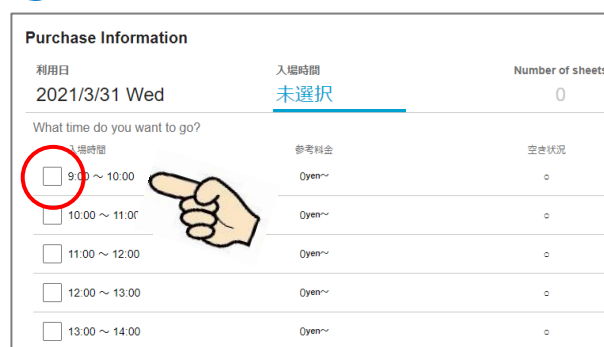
Purchase Information

利用日
2021/3/31 Wed

入場時間
未選択

Number of sheets
0

What time do you want to go?

| 入場時間 | 参考料金 | 空き状況 |
|---|---|---|
| 9:00 ～ 10:00 | 0yen~ | ○ |
| 10:00 ～ 11:00 | 0yen~ | ○ |
| 11:00 ～ 12:00 | 0yen~ | ○ |
| 12:00 ～ 13:00 | 0yen~ | ○ |
| 13:00 ～ 14:00 | 0yen~ | ○ |